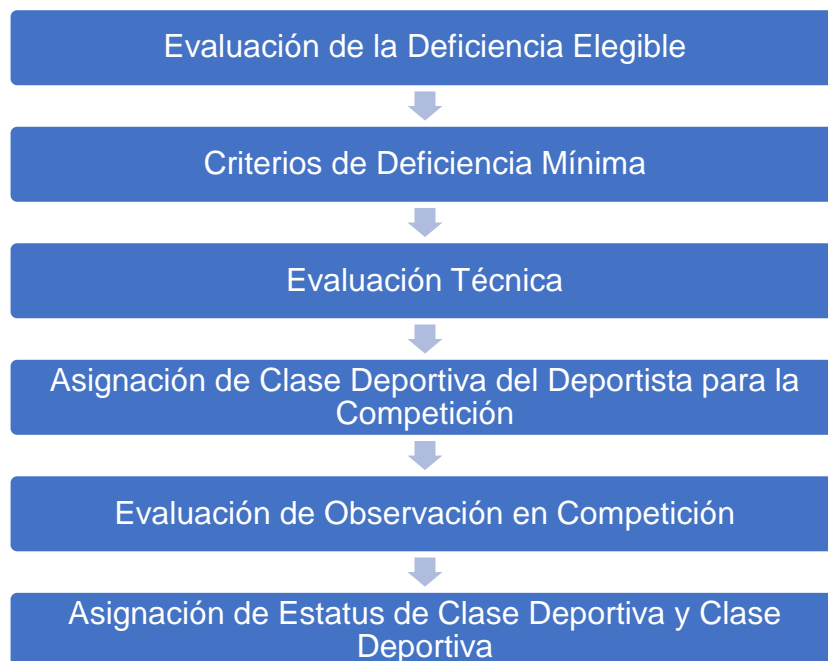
Evaluación de la Deficiencia Elegible

Criterios de Deficiencia Mínima

Evaluación Técnica

Asignación de Clase Deportiva del Deportista para la Competición

Evaluación de Observación en Competición

Asignación de Estatus de Clase Deportiva y Clase Deportiva